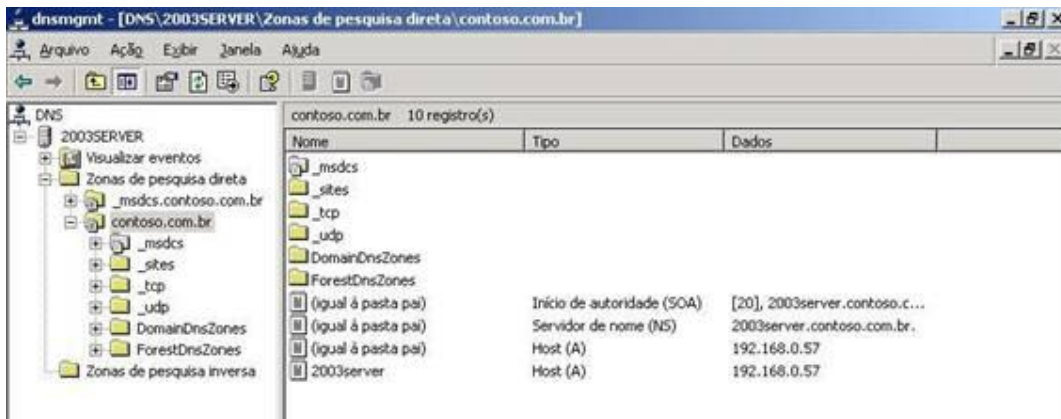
dnsmgmt - [DNS\2003SERVER\Zonas de pesquisa direta\contoso.com.br]

Arquivo Ação Exibir Janela Ajuda

DNS
2003SERVER
Visualizar eventos
Zonas de pesquisa direta
_msdcs.contoso.com.br
contoso.com.br
_msdcs
_sites
_tcp
_udp
DomainDnsZones
ForestDnsZones
Zonas de pesquisa inversa

contoso.com.br 10 registro(s)

| Nome | Tipo | Dados |
|---|---|---|
| _msdcs | | |
| _sites | | |
| _tcp | | |
| _udp | | |
| DomainDnsZones | | |
| ForestDnsZones | | |
| (igual à pasta pai) | Início de autoridade (SOA) | [20], 2003server.contoso.c... |
| (igual à pasta pai) | Servidor de nome (NS) | 2003server.contoso.com.br. |
| (igual à pasta pai) | Host (A) | 192.168.0.57 |
| 2003server | Host (A) | 192.168.0.57 |